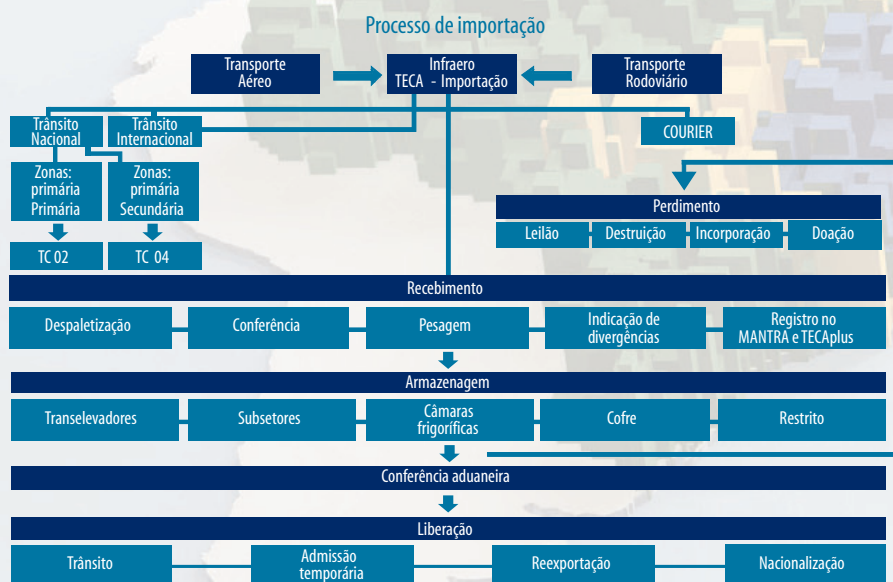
Processo de importação

Transporte Aéreo

Infraero TECA - Importação

Transporte Rodoviário

Trânsito Nacional

Trânsito Internacional

COURIER

Zonas: primária Primária

Zonas: primária Secundária

Perdimento

Leilão

Destruição

Incorporação

Doação

TC 02

TC 04

Recebimento

Despaletização

Conferência

Pesagem

Indicação de divergências

Registro no MANTRA e TECAplus

Armazenagem

Transelevadores

Subsetores

Câmaras frigoríficas

Cofre

Restrito

Conferência aduaneira

Liberação

Trânsito

Admissão temporária

Reexportação

Nacionalização